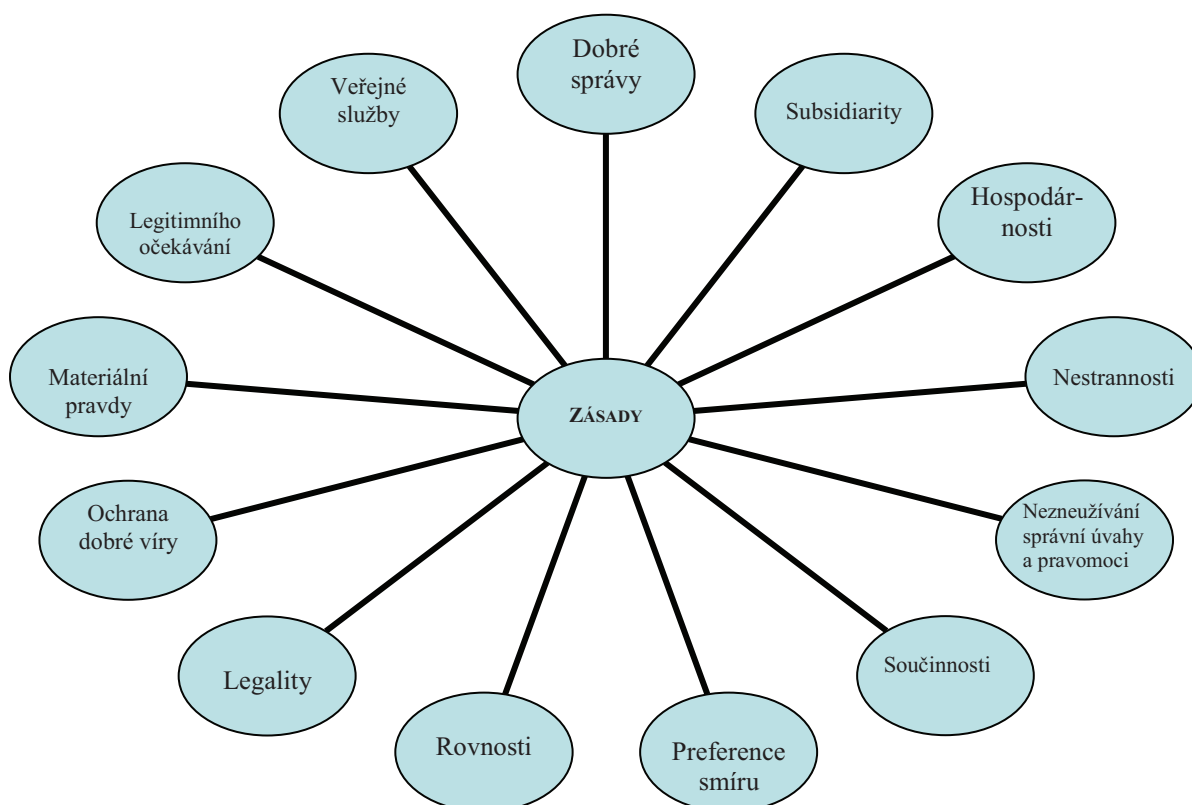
ZÁSADY

Dobré správy

Subsidiarity

Hospodárnosti

Nestrannosti

Nezneužívání správní úvahy a pravomoci

Součinnosti

Preference smíru

Rovnosti

Legality

Ochrana dobré víry

Materiální pravdy

Legitimního očekávání

Veřejné služby